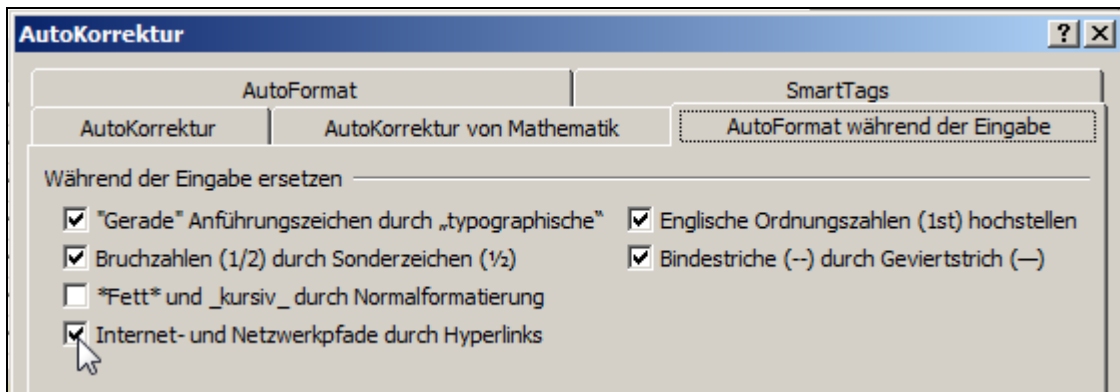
AutoKorrektur

?
X

AutoFormat
SmartTags
AutoKorrektur
AutoKorrektur von Mathematik
AutoFormat während der Eingabe

Während der Eingabe ersetzen

"Gerade" Anführungszeichen durch „typographische"
Bruchzahlen (1/2) durch Sonderzeichen (½)
*Fett* und _kursiv_ durch Normalformatierung
Internet- und Netzwerkpfade durch Hyperlinks
Englische Ordnungszahlen (1st) hochstellen
Bindestriche (--) durch Geviertstrich (—)